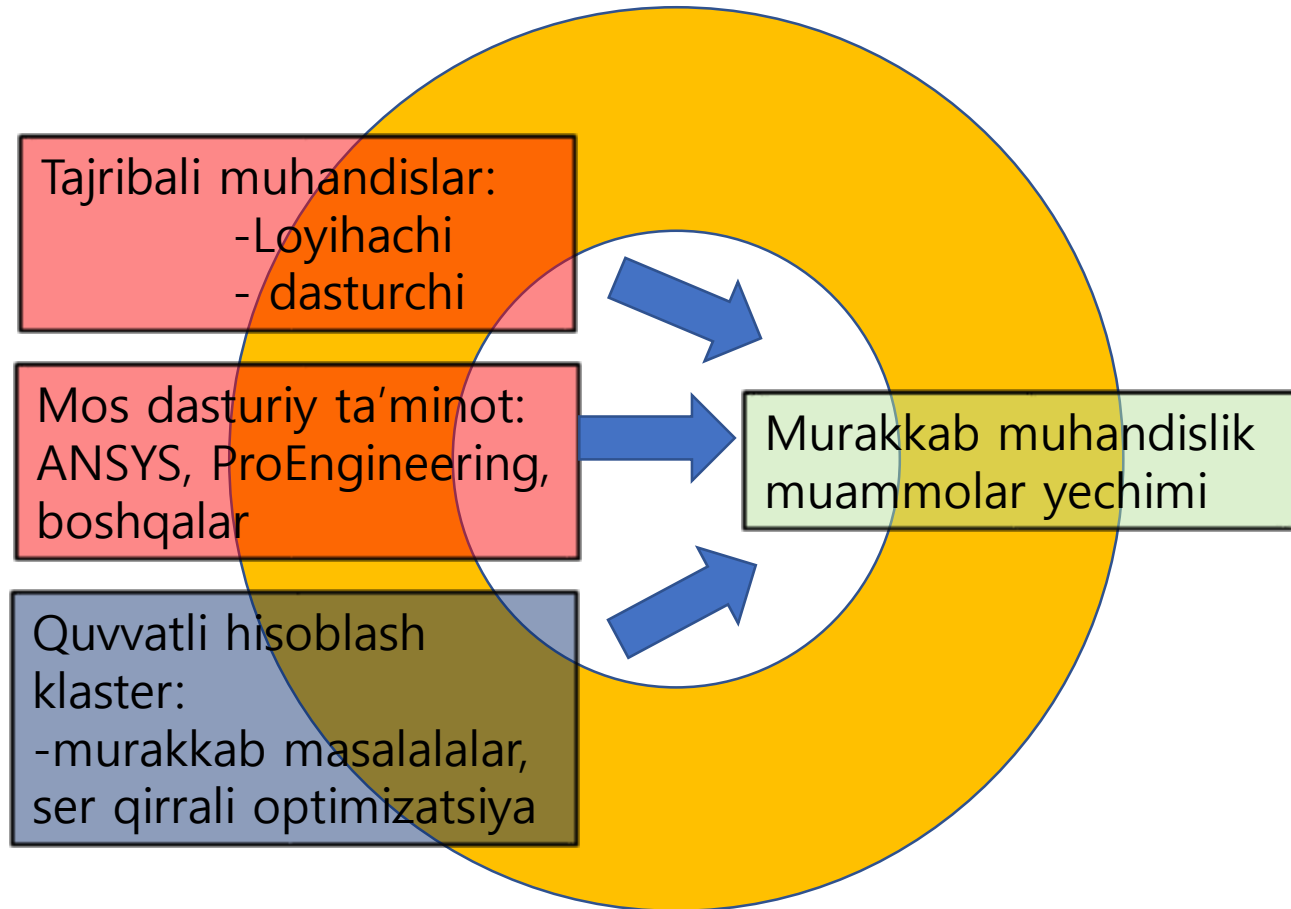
Tajribali muhandislar:
-Loyihachi
- dasturchi

Mos dasturiy ta'minot:
ANSYS, ProEngineering,
boshqalar

Quvvatli hisoblash
klaster:
-murakkab masalalalar,
ser qirrali optimizatsiya

Murakkab muhandislik
muammolar yechimi